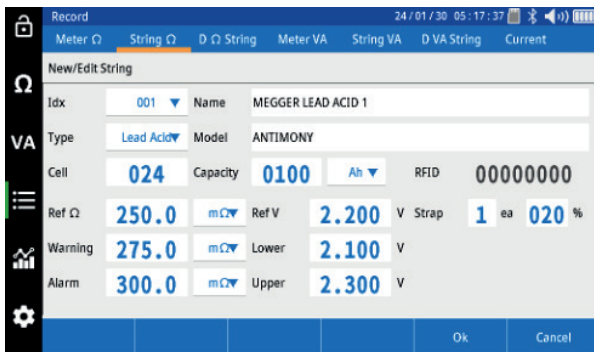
Record

24/01/30 05:17:37

Meter Ω | String Ω | D Ω String | Meter VA | String VA | D VA String | Current

Ω

VA

New/Edit String

| Idx | 001 ▼ | Name | MEGGER LEAD ACID 1 | | | |
|---|---|---|---|---|---|---|
| Type | Lead Acid▼ | Model | ANTIMONY | | | |
| Cell | 024 | Capacity | 0100 | Ah ▼ | RFID | 00000000 |
| Ref Ω | 250.0 | mΩ▼ | Ref V | 2.200 V | Strap | 1 ea 020 % |
| Warning | 275.0 | mΩ▼ | Lower | 2.100 V | | |
| Alarm | 300.0 | mΩ▼ | Upper | 2.300 V | | |

Ok

Cancel